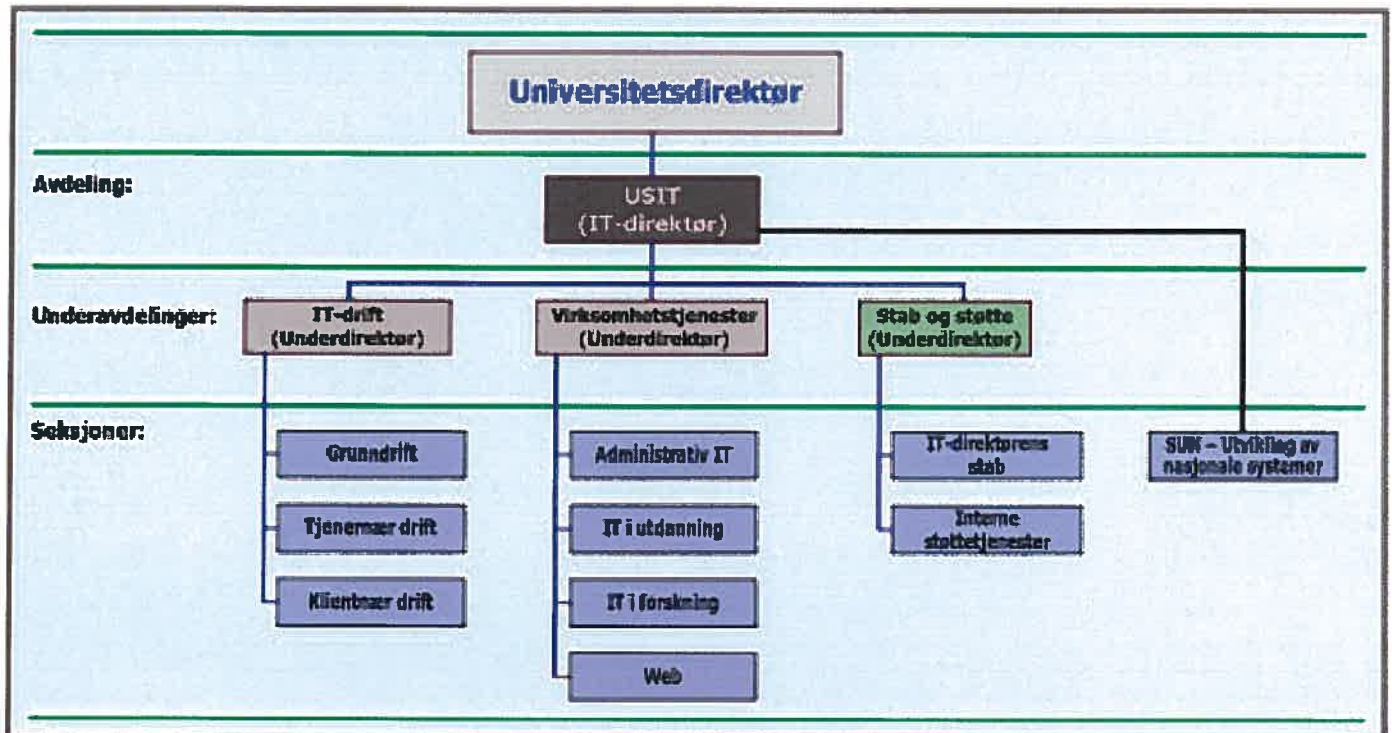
Universitetsdirektør

Avdeling:

USIT
(IT-direktør)

Underavdelinger:

IT-drift
(Underdirektør)

Virksomhetstjenester
(Underdirektør)

Stab og støtte
(Underdirektør)

Seksjoner:

Grunndrift

Tjenernær drift

Klientnær drift

Administrativ IT

IT i utdanning

IT i forskning

Web

IT-direktørens stab

Interne støttetjenester

SUN – Utvikling av nasjonale systemer